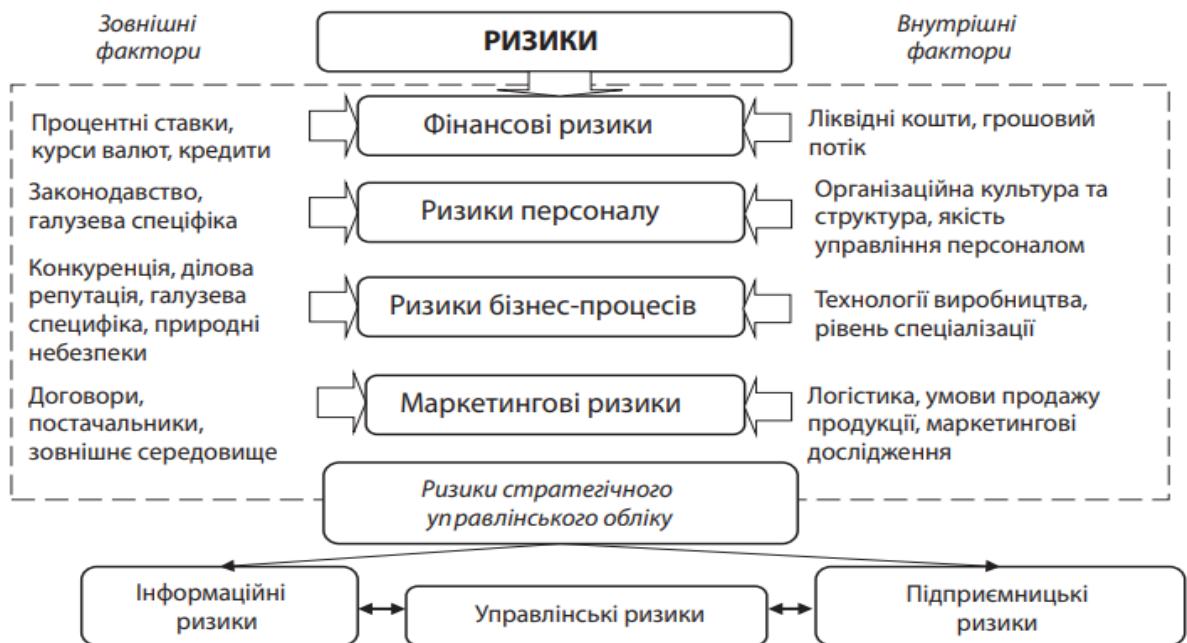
Зовнішні фактори

РИЗИКИ

Внутрішні фактори

Процентні ставки, курси валют, кредити

Фінансові ризики

Ліквідні кошти, грошовий потік

Законодавство, галузева специфіка

Ризики персоналу

Організаційна культура та структура, якість управління персоналом

Конкуренція, ділова репутація, галузева специфіка, природні небезпеки

Ризики бізнес-процесів

Технології виробництва, рівень спеціалізації

Договори, постачальники, зовнішнє середовище

Маркетингові ризики

Логістика, умови продажу продукції, маркетингові дослідження

Ризики стратегічного управлінського обліку

Інформаційні ризики

Управлінські ризики

Підприємницькі ризики